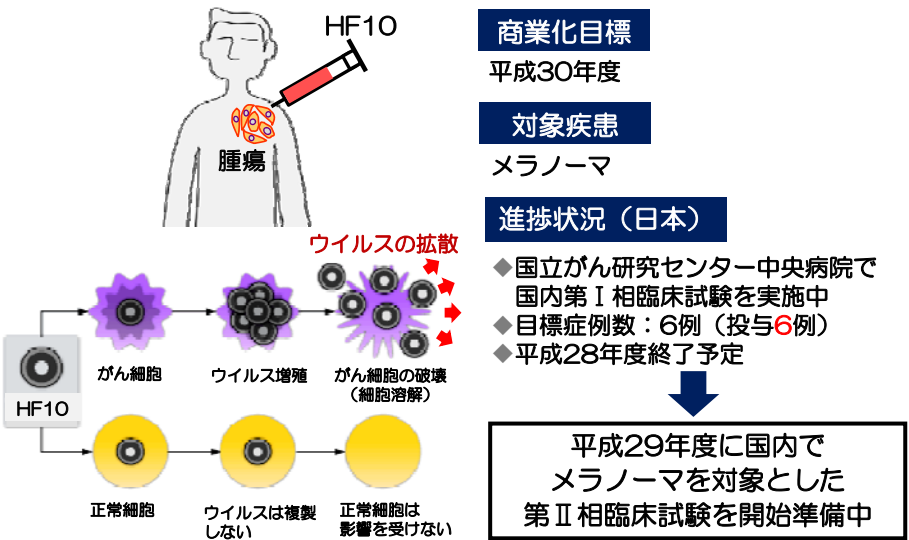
HF10

腫瘍

ウイルスの拡散

がん細胞

ウイルス増殖

がん細胞の破壊
（細胞溶解）

HF10

正常細胞

ウイルスは複製
しない

正常細胞は
影響を受けない

商業化目標

平成30年度

対象疾患

メラノーマ

進捗状況（日本）

◆国立がん研究センター中央病院で国内第Ⅰ相臨床試験を実施中
◆目標症例数：6例（投与6例）
◆平成28年度終了予定

平成29年度に国内で
メラノーマを対象とした
第Ⅱ相臨床試験を開始準備中